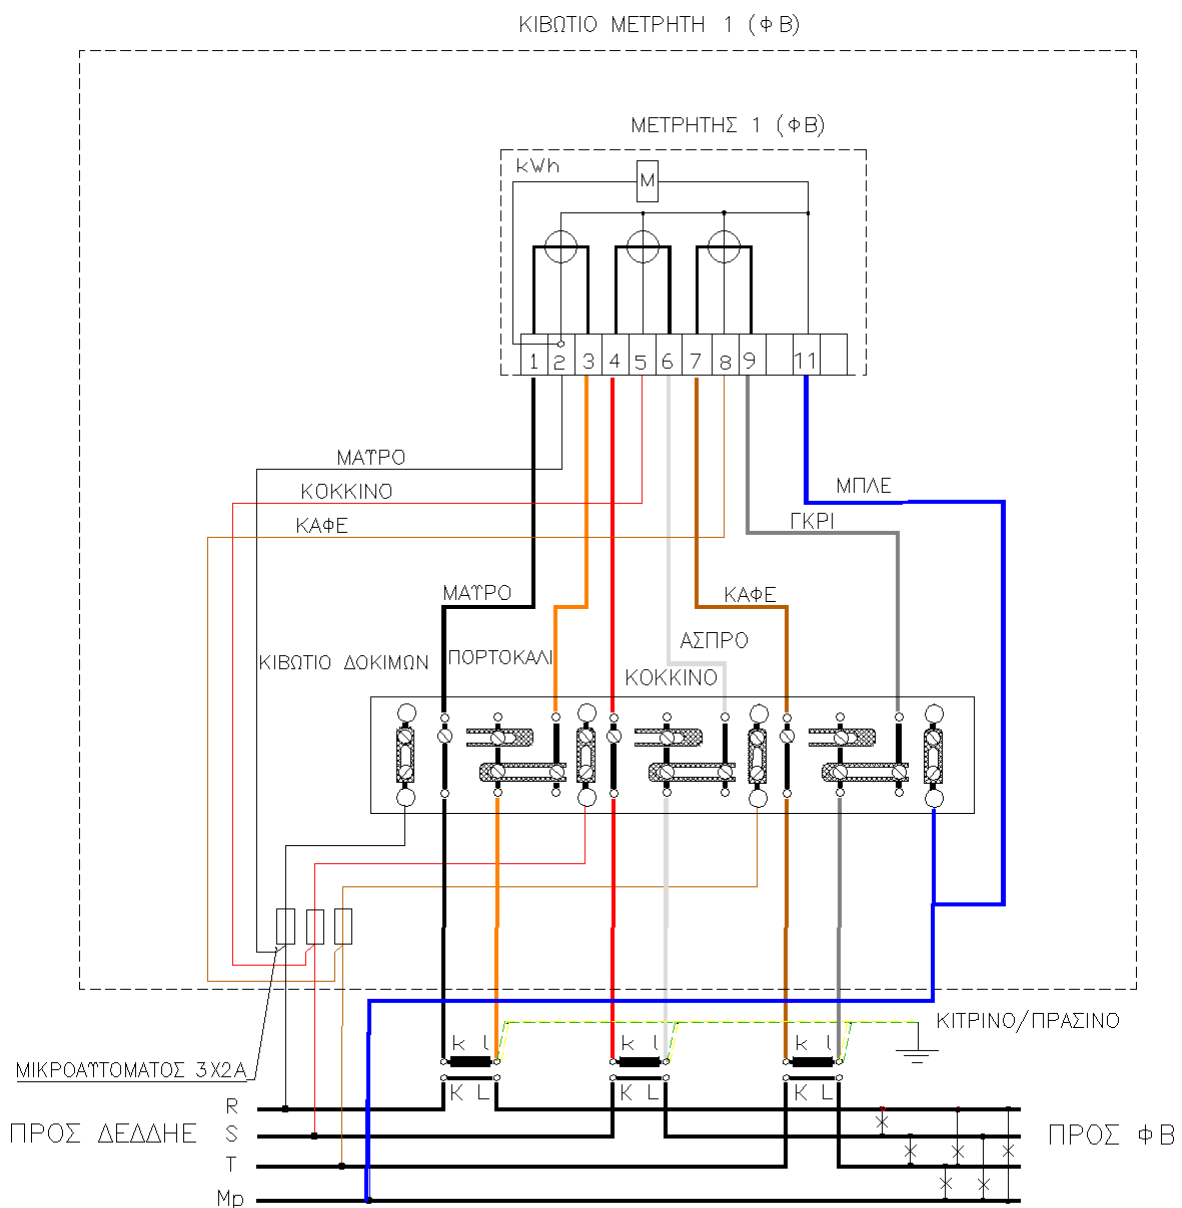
ΚΙΒΩΤΙΟ ΜΕΤΡΗΤΗ 1 (ΦΒ)

ΜΕΤΡΗΤΗΣ 1 (ΦΒ)

kWh

M

1 2 3 4 5 6 7 8 9 11

ΜΑΫΡΟ

ΚΟΚΚΙΝΟ

ΚΑΦΕ

ΜΠΛΕ

ΓΚΡΙ

ΜΑΫΡΟ

ΚΑΦΕ

ΑΣΠΡΟ

ΚΙΒΩΤΙΟ ΔΟΚΙΜΩΝ

ΠΟΡΤΟΚΑΛΙ

ΚΟΚΚΙΝΟ

ΚΙΤΡΙΝΟ/ΠΡΑΣΙΝΟ

k l

k l

k l

K L

K L

K L

ΜΙΚΡΟΑΫΤΟΜΑΤΟΣ 3X2A

R

ΠΡΟΣ ΔΕΔΔΗΕ S

T

Mp

ΠΡΟΣ ΦΒ